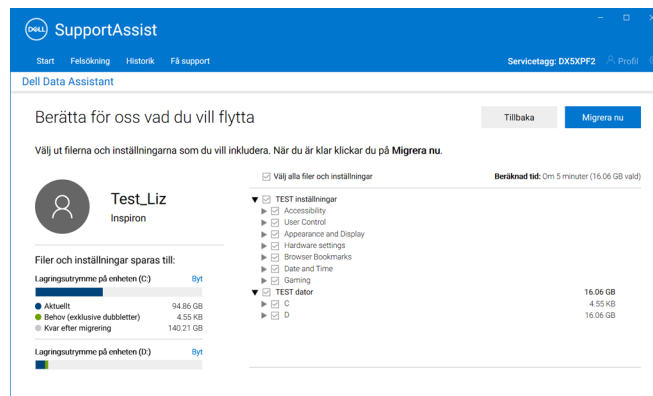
DELL SupportAssist

Start Felsökning Historik Få support

Servicetagg: DX5XPF2 Profil

Dell Data Assistant

Berätta för oss vad du vill flytta

Tillbaka Migrera nu

Välj ut filerna och inställningarna som du vill inkludera. När du är klar klickar du på Migrera nu.

Test_Liz
Inspiron

Filer och inställningar sparas till:

Lagringsutrymme på enheten (C:) Byt

Aktuellt 94.86 GB
Behov (exklusive dubbletter) 4.55 KB
Kvar efter migrering 140.21 GB

Lagringsutrymme på enheten (D:) Byt

Välj alla filer och inställningar

Beräknad tid: Om 5 minuter (16.06 GB vald)

TEST inställningar
Accessibility
User Control
Appearance and Display
Hardware settings
Browser Bookmarks
Date and Time
Gaming
TEST dator 16.06 GB
C 4.55 KB
D 16.06 GB